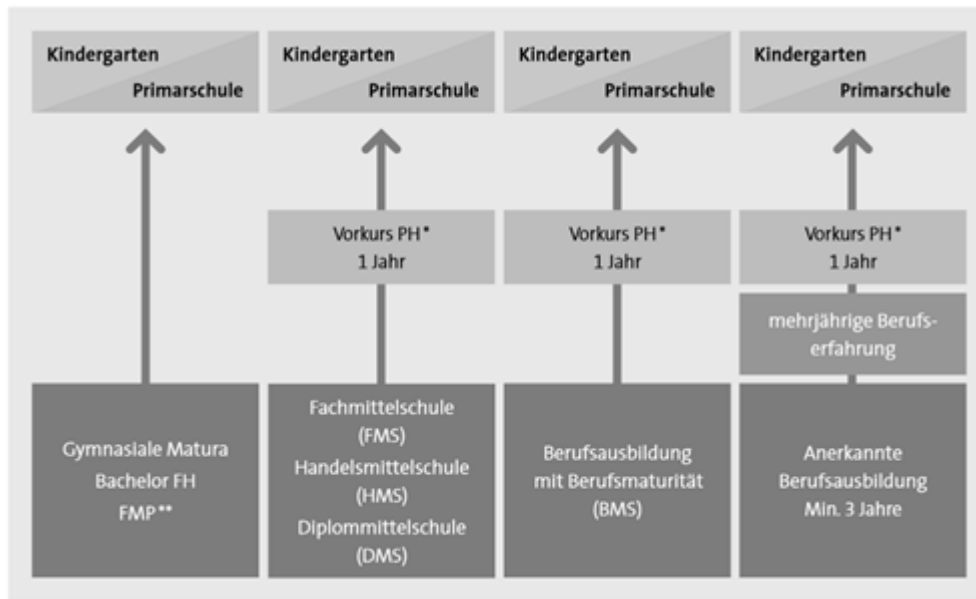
Kindergarten
Primarschule

Gymnasiale Matura
Bachelor FH
FMP**

Kindergarten
Primarschule

Vorkurs PH*
1 Jahr

Fachmittelschule
(FMS)
Handelsmittelschule
(HMS)
Diplommittelschule
(DMS)

Kindergarten
Primarschule

Vorkurs PH*
1 Jahr

Berufsausbildung
mit Berufsmaturität
(BMS)

Kindergarten
Primarschule

Vorkurs PH*
1 Jahr

mehrjährige Berufserfahrung

Anerkannte
Berufsausbildung
Min. 3 Jahre